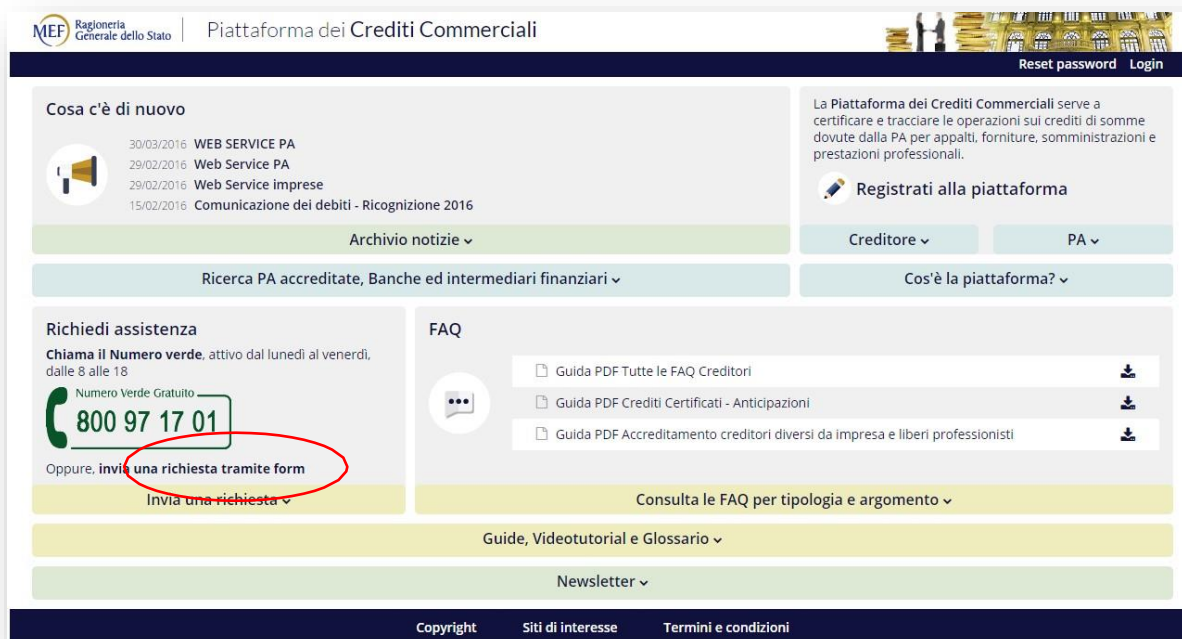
MEF Ragioneria Generale dello Stato | Piattaforma dei Crediti Commerciali

Reset password Login

Cosa c'è di nuovo

30/03/2016 WEB SERVICE PA
29/02/2016 Web Service PA
29/02/2016 Web Service imprese
15/02/2016 Comunicazione dei debiti - Ricognizione 2016

Archivio notizie

La Piattaforma dei Crediti Commerciali serve a certificare e tracciare le operazioni sui crediti di somme dovute dalla PA per appalti, forniture, somministrazioni e prestazioni professionali.

Registrati alla piattaforma

Creditore

PA

Ricerca PA accreditate, Banche ed intermediari finanziari

Cos'è la piattaforma?

Richiedi assistenza

Chiama il Numero verde, attivo dal lunedì al venerdì, dalle 8 alle 18

Numero Verde Gratuito
800 97 17 01

Oppure, invia una richiesta tramite form

Invia una richiesta

FAQ

Guida PDF Tutte le FAQ Creditori
Guida PDF Crediti Certificati - Anticipazioni
Guida PDF Accreditamento creditori diversi da impresa e liberi professionisti

Consulta le FAQ per tipologia e argomento

Guide, Videotutorial e Glossario

Newsletter

Copyright Siti di interesse Termini e condizioni